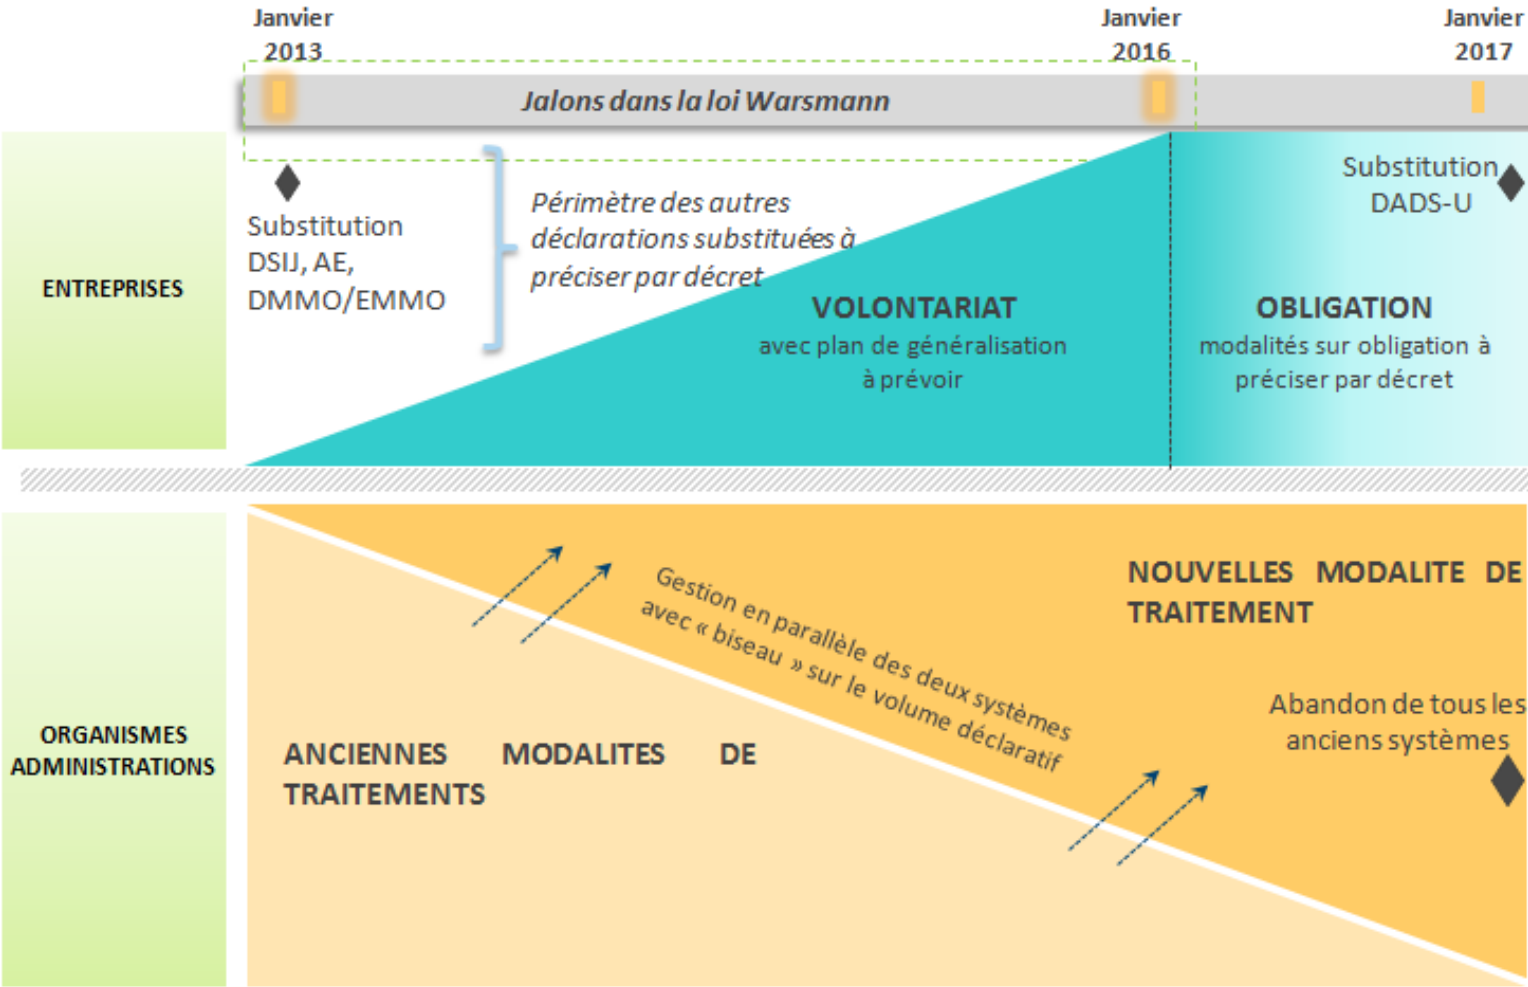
Janvier 2013

Janvier 2016

Janvier 2017

Jalons dans la loi Warsmann

ENTREPRISES

Substitution DSIJ, AE, DMMO/EMMO

Périmètre des autres déclarations substituées à préciser par décret

VOLONTARIAT
avec plan de généralisation à prévoir

Substitution DADS-U

OBLIGATION
modalités sur obligation à préciser par décret

ORGANISMES ADMINISTRATIONS

Gestion en parallèle des deux systèmes avec « biseau » sur le volume déclaratif

NOUVELLES MODALITE DE TRAITEMENT

Abandon de tous les anciens systèmes

ANCIENNES MODALITES DE TRAITEMENTS